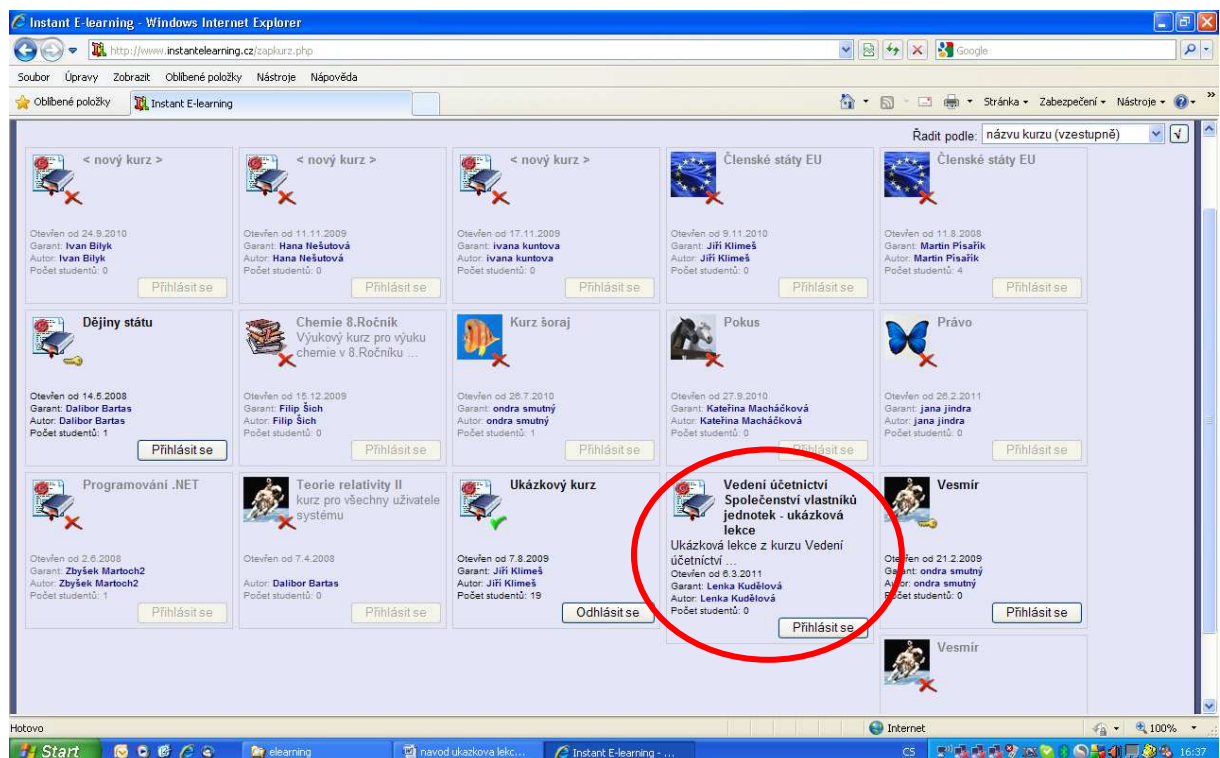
Instant E-learning - Windows Internet Explorer

http://www.instantelearning.cz/zapkurz.php

Google

Soubor Úpravy Zobrazit Oblíbené položky Nástroje Nápověda

Oblíbené položky Instant E-learning

Stránka Zabezpečení Nástroje

Řadit podle: názvu kurzu (vzestupně)

< nový kurz >
Otevřen od 24.9.2010
Garant: Ivan Bilyk
Autor: Ivan Bilyk
Počet studentů: 0
Přihlásit se

< nový kurz >
Otevřen od 11.11.2009
Garant: Hana Nešutová
Autor: Hana Nešutová
Počet studentů: 0
Přihlásit se

< nový kurz >
Otevřen od 17.11.2009
Garant: ivana kuntova
Autor: ivana kuntova
Počet studentů: 0
Přihlásit se

Členské státy EU
Otevřen od 9.11.2010
Garant: Jiří Klimeš
Autor: Jiří Klimeš
Počet studentů: 0
Přihlásit se

Členské státy EU
Otevřen od 11.8.2008
Garant: Martin Pisařík
Autor: Martin Pisařík
Počet studentů: 4
Přihlásit se

Dějiny státu
Otevřen od 14.5.2008
Garant: Dalibor Bartas
Autor: Dalibor Bartas
Počet studentů: 1
Přihlásit se

Chemie 8.Ročník
Výukový kurz pro výuku chemie v 8.Ročníku ...
Otevřen od 15.12.2009
Garant: Filip Šich
Autor: Filip Šich
Počet studentů: 0
Přihlásit se

Kurz šoraj
Otevřen od 26.7.2010
Garant: ondra smutný
Autor: ondra smutný
Počet studentů: 1
Přihlásit se

Pokus
Otevřen od 27.9.2010
Garant: Kateřina Macháčková
Autor: Kateřina Macháčková
Počet studentů: 0
Přihlásit se

Právo
Otevřen od 26.2.2011
Garant: jana jindra
Autor: jana jindra
Počet studentů: 0
Přihlásit se

Programování .NET
Otevřen od 2.6.2008
Garant: Zbyšek Martoch2
Autor: Zbyšek Martoch2
Počet studentů: 1
Přihlásit se

Teorie relativity II
kurz pro všechny uživatele systému
Otevřen od 7.4.2008
Autor: Dalibor Bartas
Počet studentů: 0
Přihlásit se

Ukázkový kurz
Otevřen od 7.8.2009
Garant: Jiří Klimeš
Autor: Jiří Klimeš
Počet studentů: 19
Odhlásit se

Vedení účetnictví Společenství vlastníků jednotek - ukázková lekce
Ukázková lekce z kurzu Vedení účetnictví ...
Otevřen od 6.3.2011
Garant: Lenka Kudělová
Autor: Lenka Kudělová
Počet studentů: 0
Přihlásit se

Vesmír
Otevřen od 21.2.2009
Garant: ondra smutný
Autor: ondra smutný
Počet studentů: 0
Přihlásit se

Vesmír

Hotovo
Internet
100%

Start
elearning
navod ukazkova lekc...
Instant E-learning - ...
CS
16:37